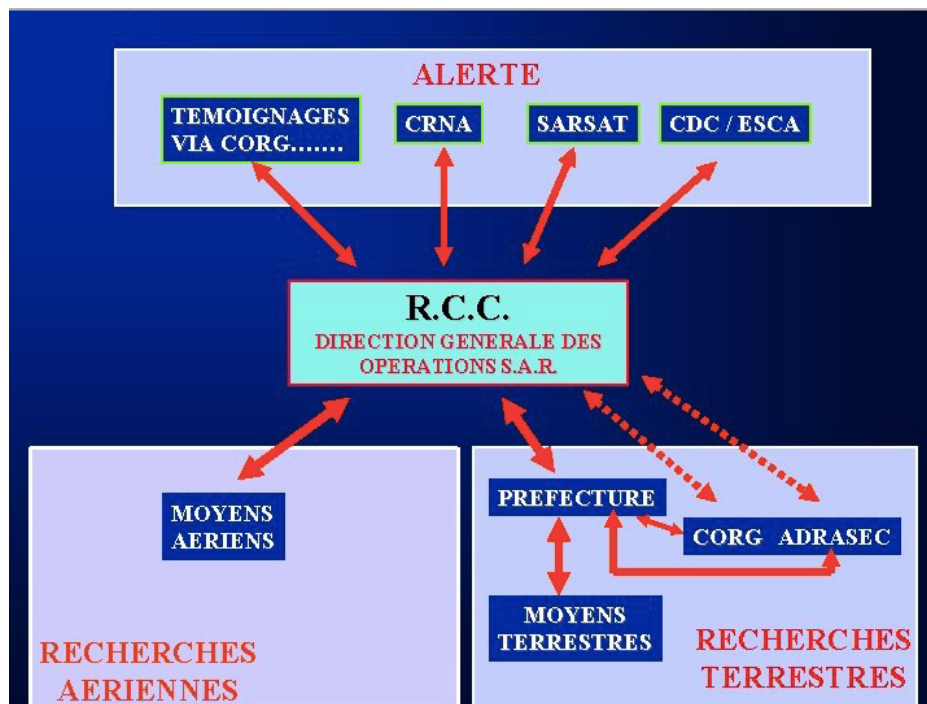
ALERTE

TEMOIGNAGES VIA CORG.......

CRNA

SARSAT

CDC / ESCA

R.C.C.

DIRECTION GENERALE DES OPERATIONS S.A.R.

MOYENS AERIENS

RECHERCHES AERIENNES

PREFECTURE

CORG ADRASEC

MOYENS TERRESTRES

RECHERCHES TERRESTRES